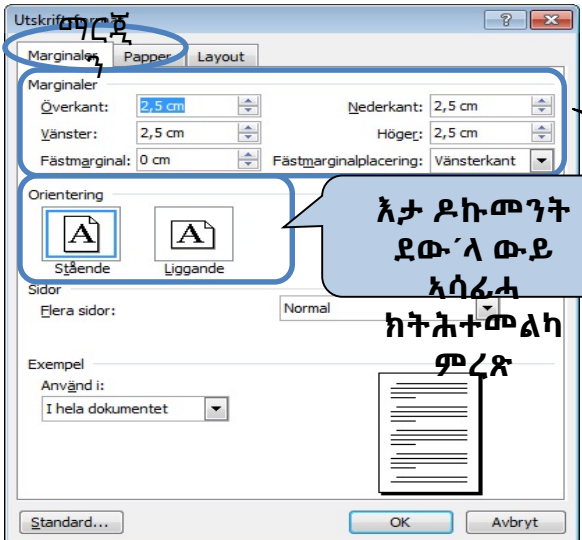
Utskrif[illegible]

መረጃ
ን

Marginaler | Papper | Layout

Marginaler
Överkant: 2,5 cm
Nederkant: 2,5 cm
Vänster: 2,5 cm
Höger: 2,5 cm
Fästmarginal: 0 cm
Fästmarginalplacering: Vänsterkant

Orientering
Stående
Liggande

እታ ዶኩመንት ደው´ላ ውይ ኣሳፊሓ ክትሕተመልካ ምረጽ

Sidor
Flera sidor: Normal

Exempel
Använd i:
I hela dokumentet

Standard...
OK
Avbryt